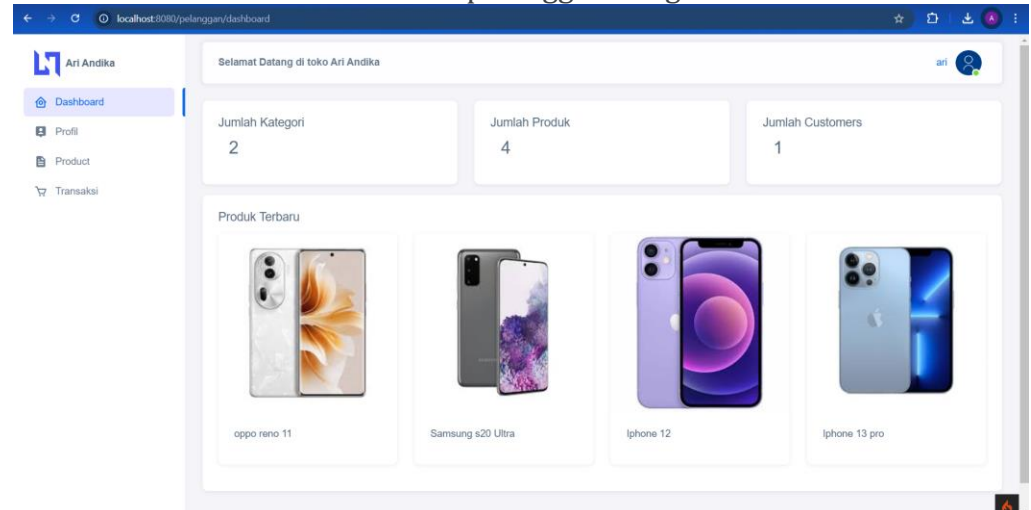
localhost:8080/pelanggan/dashboard

Ari Andika

Dashboard
Profil
Product
Transaksi

Selamat Datang di toko Ari Andika

ari

Jumlah Kategori
2

Jumlah Produk
4

Jumlah Customers
1

Produk Terbaru

oppo reno 11

Samsung s20 Ultra

Iphone 12

Iphone 13 pro